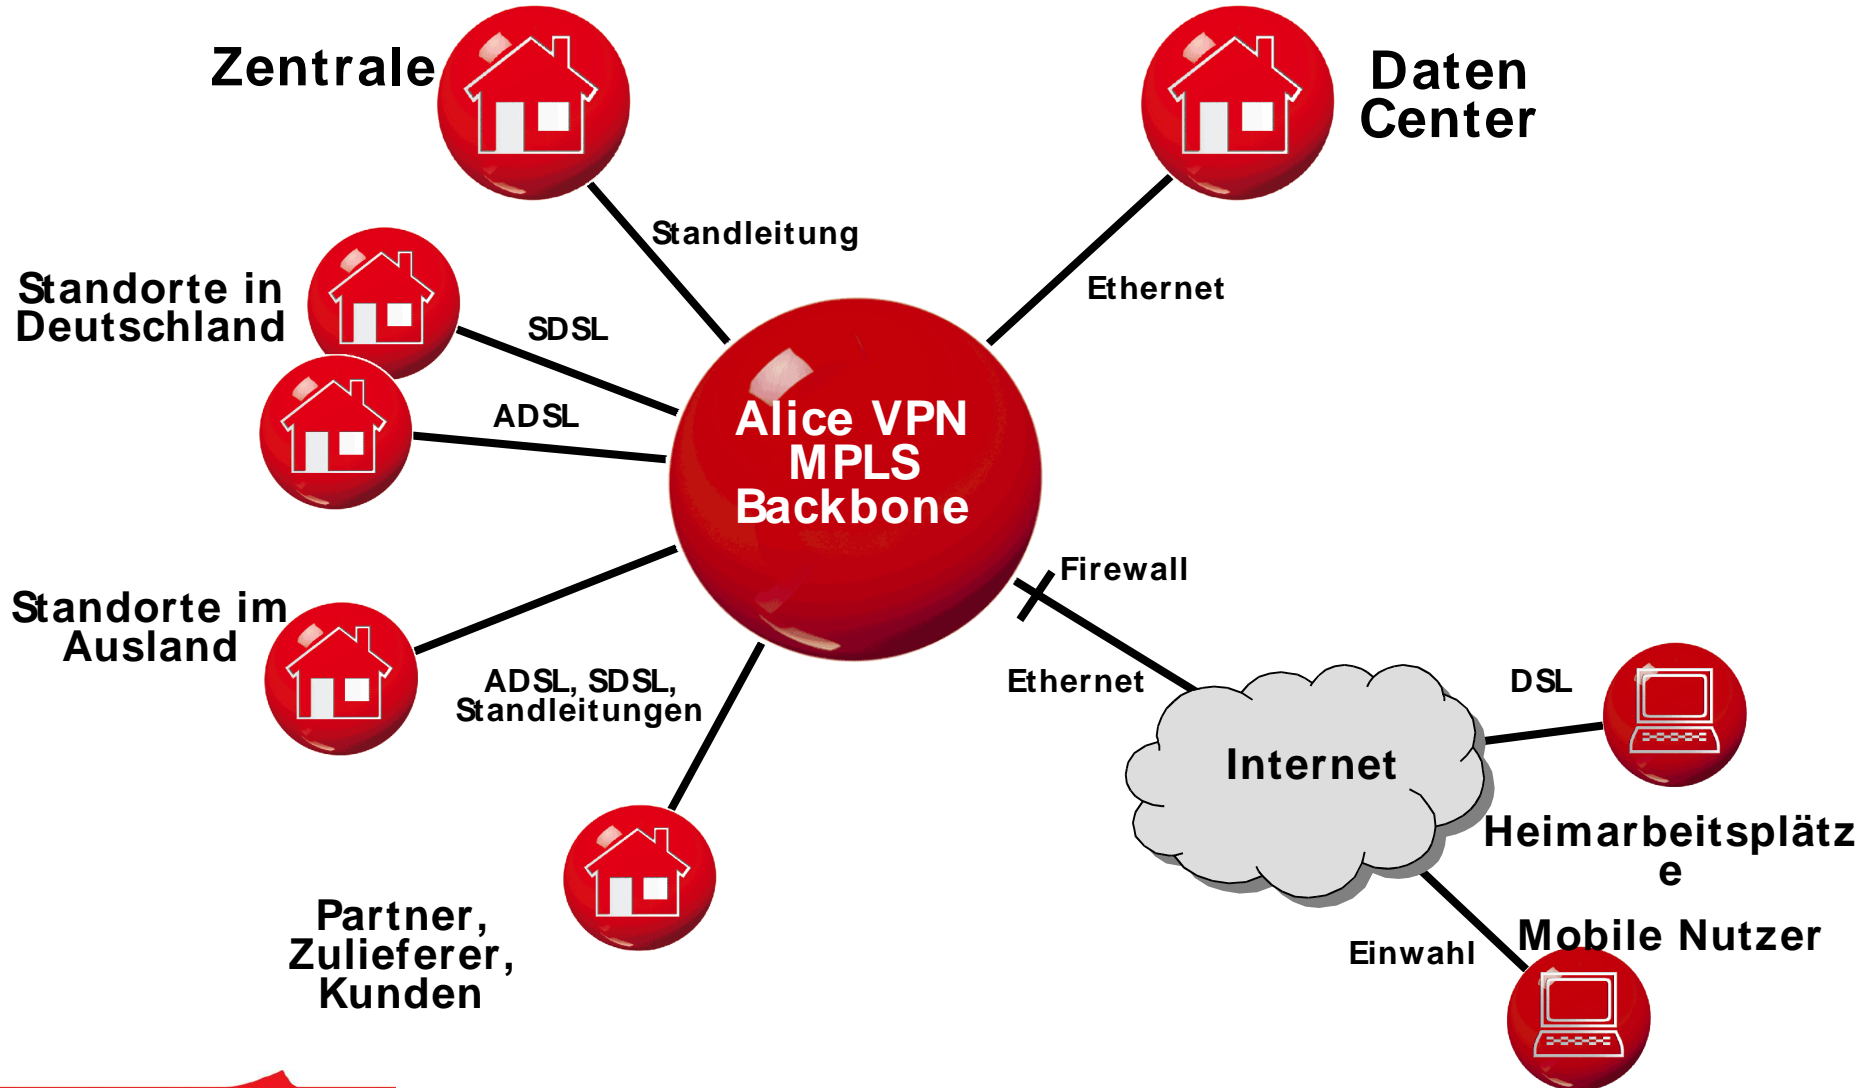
Zentrale

Daten Center

Standleitung

Ethernet

Standorte in Deutschland

SDSL

ADSL

Alice VPN MPLS Backbone

Firewall

Standorte im Ausland

ADSL, SDSL, Standleitungen

Ethernet

DSL

Internet

Heimarbeitsplätz e

Partner, Zulieferer, Kunden

Einwahl

Mobile Nutzer